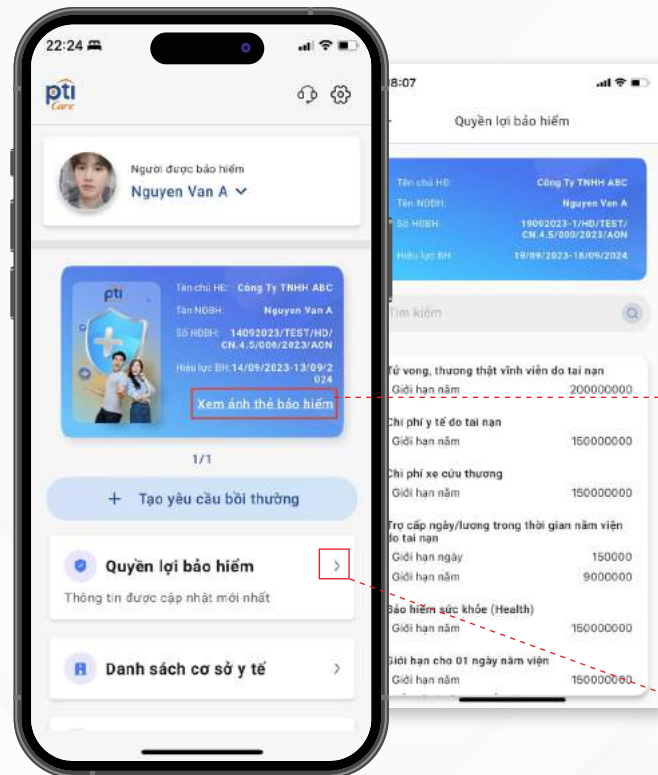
22:24

pti Care

Người được bảo hiểm
Nguyen Van A

pti
Tên chủ HĐ: Công Ty TNHH ABC
Tên NĐBH: Nguyen Van A
Số HĐBH: 14092023/TEST/HD/CN.4.5/000/2023/AON
Hiệu lực BH: 14/09/2023-13/09/2024
Xem ảnh thẻ bảo hiểm

1/1

+ Tạo yêu cầu bồi thường

Quyền lợi bảo hiểm
Thông tin được cập nhật mới nhất

Danh sách cơ sở y tế

8:07

Quyền lợi bảo hiểm

Tên chủ HĐ: Công Ty TNHH ABC
Tên NĐBH: Nguyen Van A
Số HĐBH: 19092023-1/HD/TEST/CN.4.5/000/2023/AON
Hiệu lực BH: 19/09/2023-18/09/2024

Tìm kiếm

Tử vong, thương thật vĩnh viễn do tai nạn
Giới hạn năm 200000000

Chi phí y tế do tai nạn
Giới hạn năm 150000000

Chi phí xe cứu thương
Giới hạn năm 150000000

Trợ cấp ngày/lương trong thời gian nằm viện do tai nạn
Giới hạn ngày 150000
Giới hạn năm 9000000

Bảo hiểm sức khỏe (Health)
Giới hạn năm 150000000

Giới hạn cho 01 ngày nằm viện
Giới hạn năm 150000000